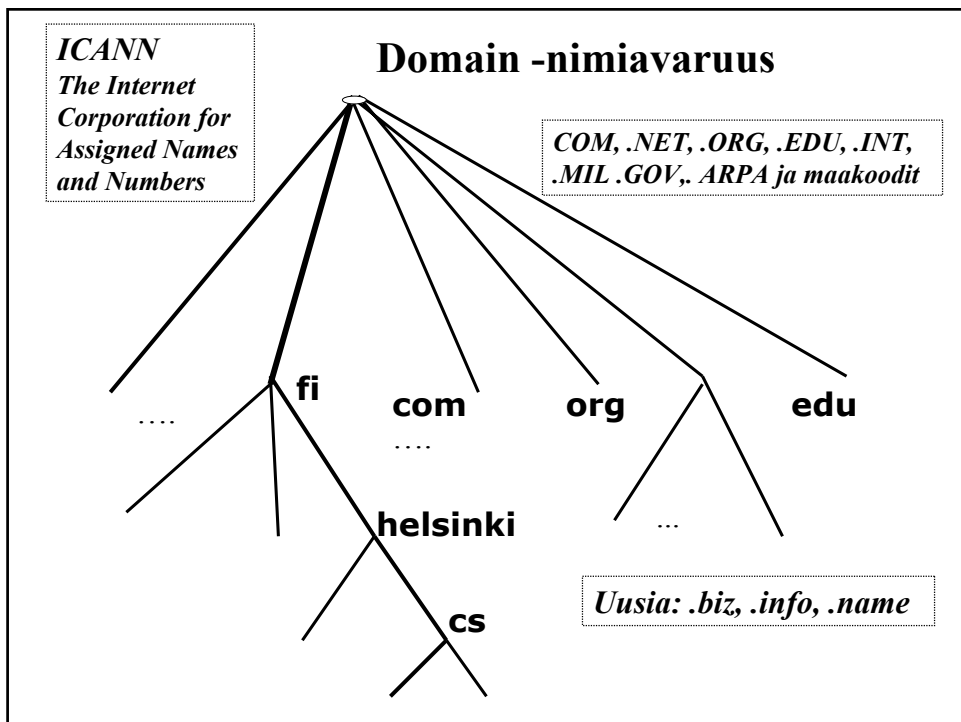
ICANN
The Internet Corporation for Assigned Names and Numbers

Domain -nimiavaruus

COM, .NET, .ORG, .EDU, .INT, .MIL .GOV,. ARPA ja maakoodit

….

fi

com

org

edu

….

helsinki

...

Uusia: .biz, .info, .name

cs